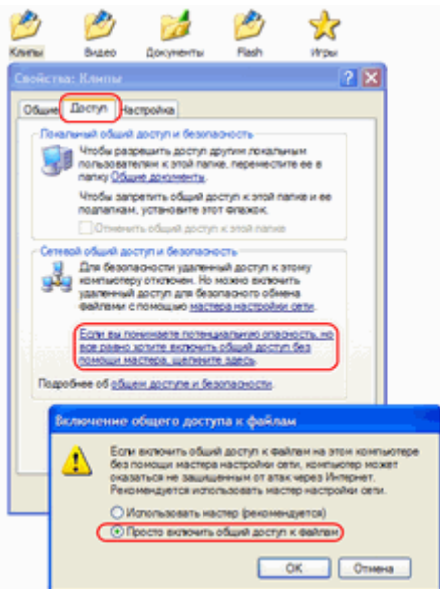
Клипы Видео Документы Flash Игры

Свойства: Клипы

Общие Доступ Настройка

Локальный общий доступ и безопасность

Чтобы разрешить доступ другим локальным пользователям к этой папке, переместите ее в папку Общие документы.

Чтобы запретить общий доступ к этой папке и ее подпапкам, установите этот флажок.

Отменить общий доступ к этой папке

Сетевой общий доступ и безопасность

Для безопасности удаленный доступ к этому компьютеру отключен. Но можно включить удаленный доступ для безопасного обмена файлами с помощью мастера настройки сети.

Если вы понимаете потенциальную опасность, но все равно хотите включить общий доступ без помощи мастера, щелкните здесь.

Подробнее об общем доступе и безопасности.

Включение общего доступа к файлам

Если включить общий доступ к файлам на этом компьютере без помощи мастера настройки сети, компьютер может оказаться не защищенным от атак через Интернет. Рекомендуется использовать мастер настройки сети.

Использовать мастер (рекомендуется)

Просто включить общий доступ к файлам

OK Отмена